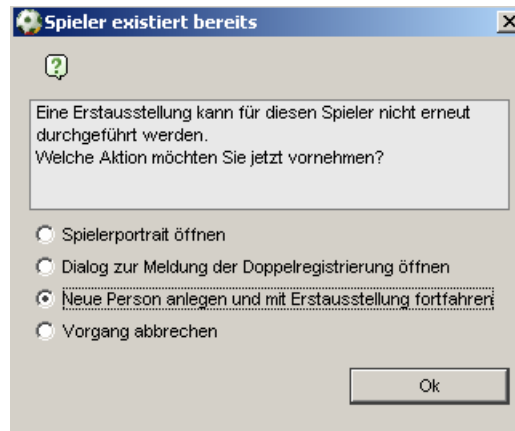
Spieler existiert bereits

Eine Erstausstellung kann für diesen Spieler nicht erneut durchgeführt werden.
Welche Aktion möchten Sie jetzt vornehmen?

Spielerportrait öffnen
Dialog zur Meldung der Doppelregistrierung öffnen
Neue Person anlegen und mit Erstausstellung fortfahren
Vorgang abbrechen

Ok